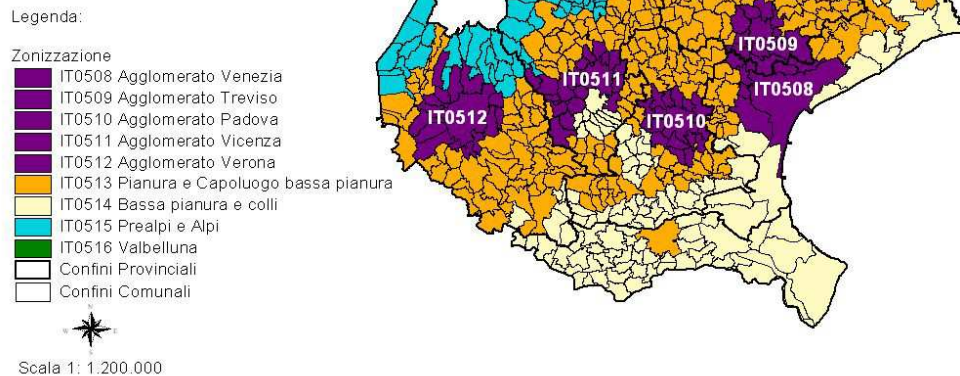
Legenda:

Zonizzazione
IT0508 Agglomerato Venezia
IT0509 Agglomerato Treviso
IT0510 Agglomerato Padova
IT0511 Agglomerato Vicenza
IT0512 Agglomerato Verona
IT0513 Pianura e Capoluogo bassa pianura
IT0514 Bassa pianura e colli
IT0515 Prealpi e Alpi
IT0516 Valbelluna
Confini Provinciali
Confini Comunali

Scala 1: 1.200.000

IT0509
IT0511
IT0508
IT0512
IT0510